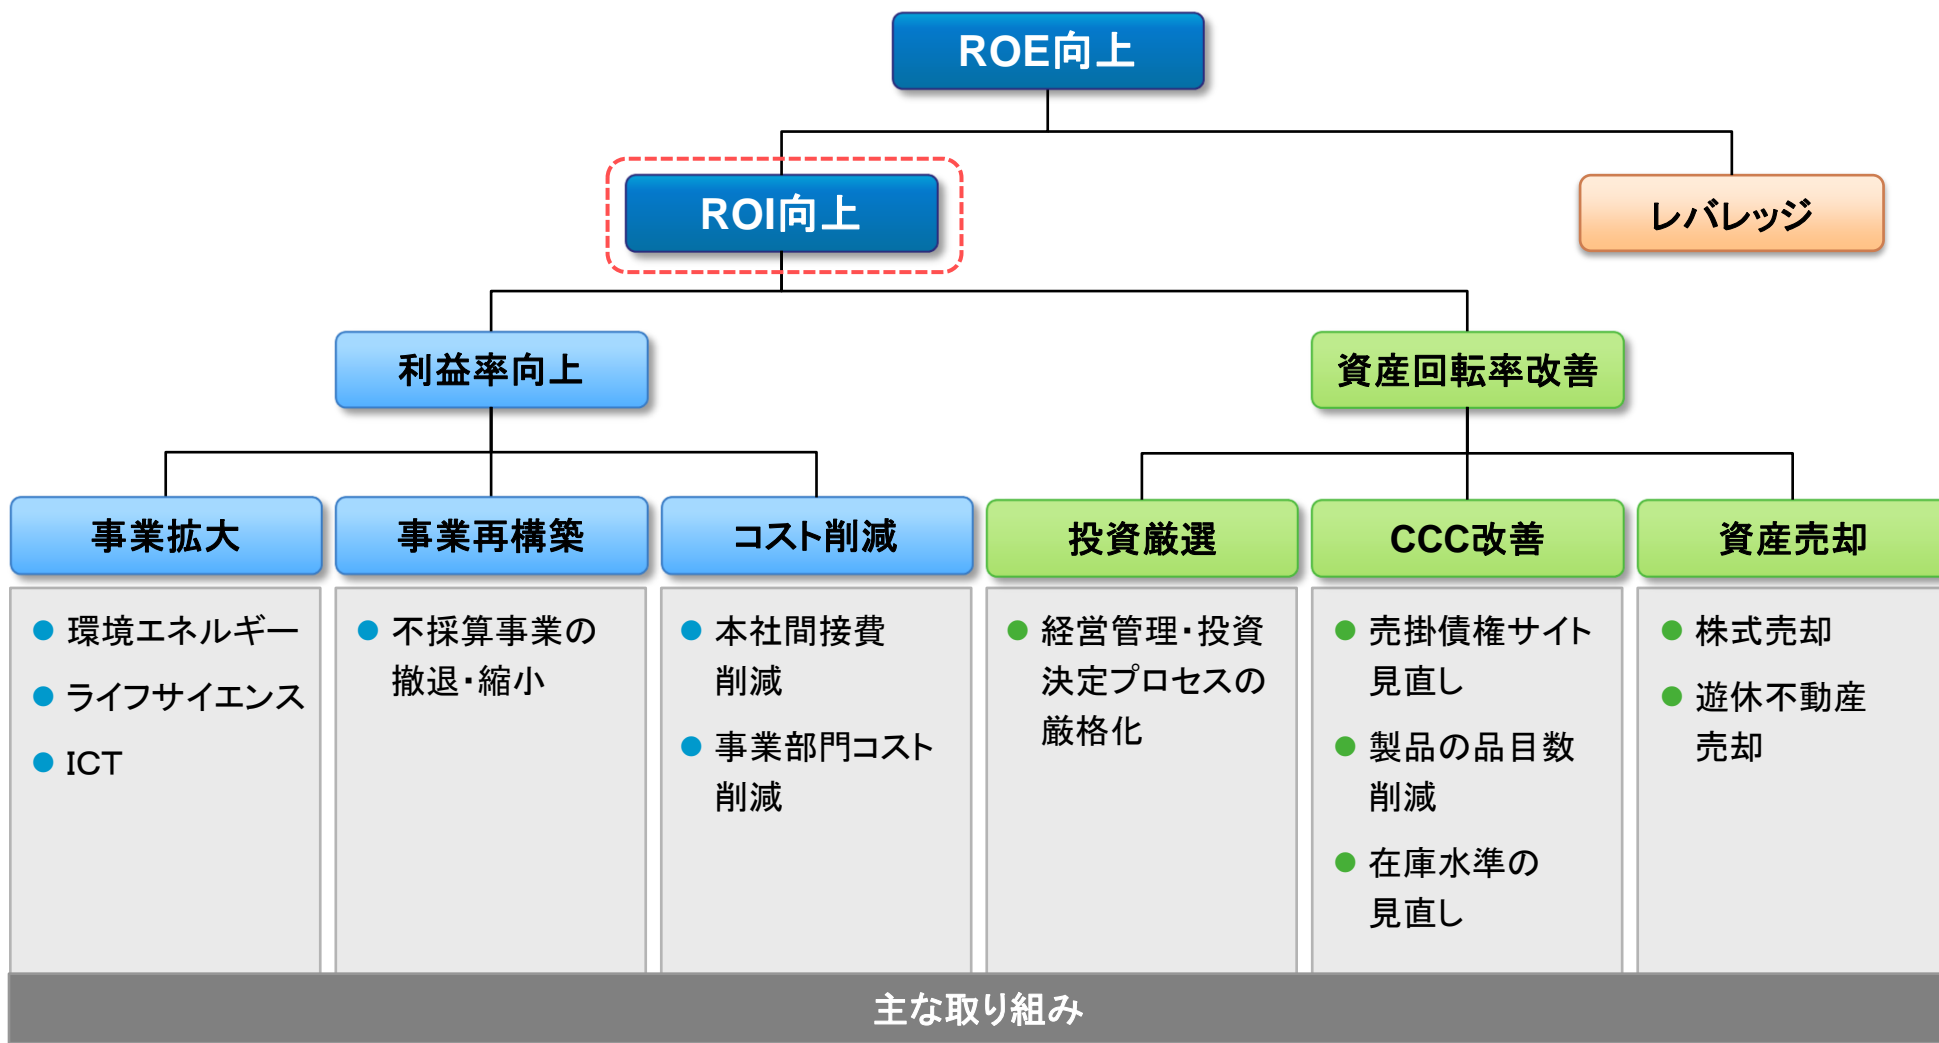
ROE向上

ROI向上

レバレッジ

利益率向上

資産回転率改善

事業拡大

事業再構築

コスト削減

投資厳選

CCC改善

資産売却

● 環境エネルギー
● ライフサイエンス
● ICT

● 不採算事業の撤退・縮小

● 本社間接費削減
● 事業部門コスト削減

● 経営管理・投資決定プロセスの厳格化

● 売掛債権サイト見直し
● 製品の品目数削減
● 在庫水準の見直し

● 株式売却
● 遊休不動産売却

主な取り組み